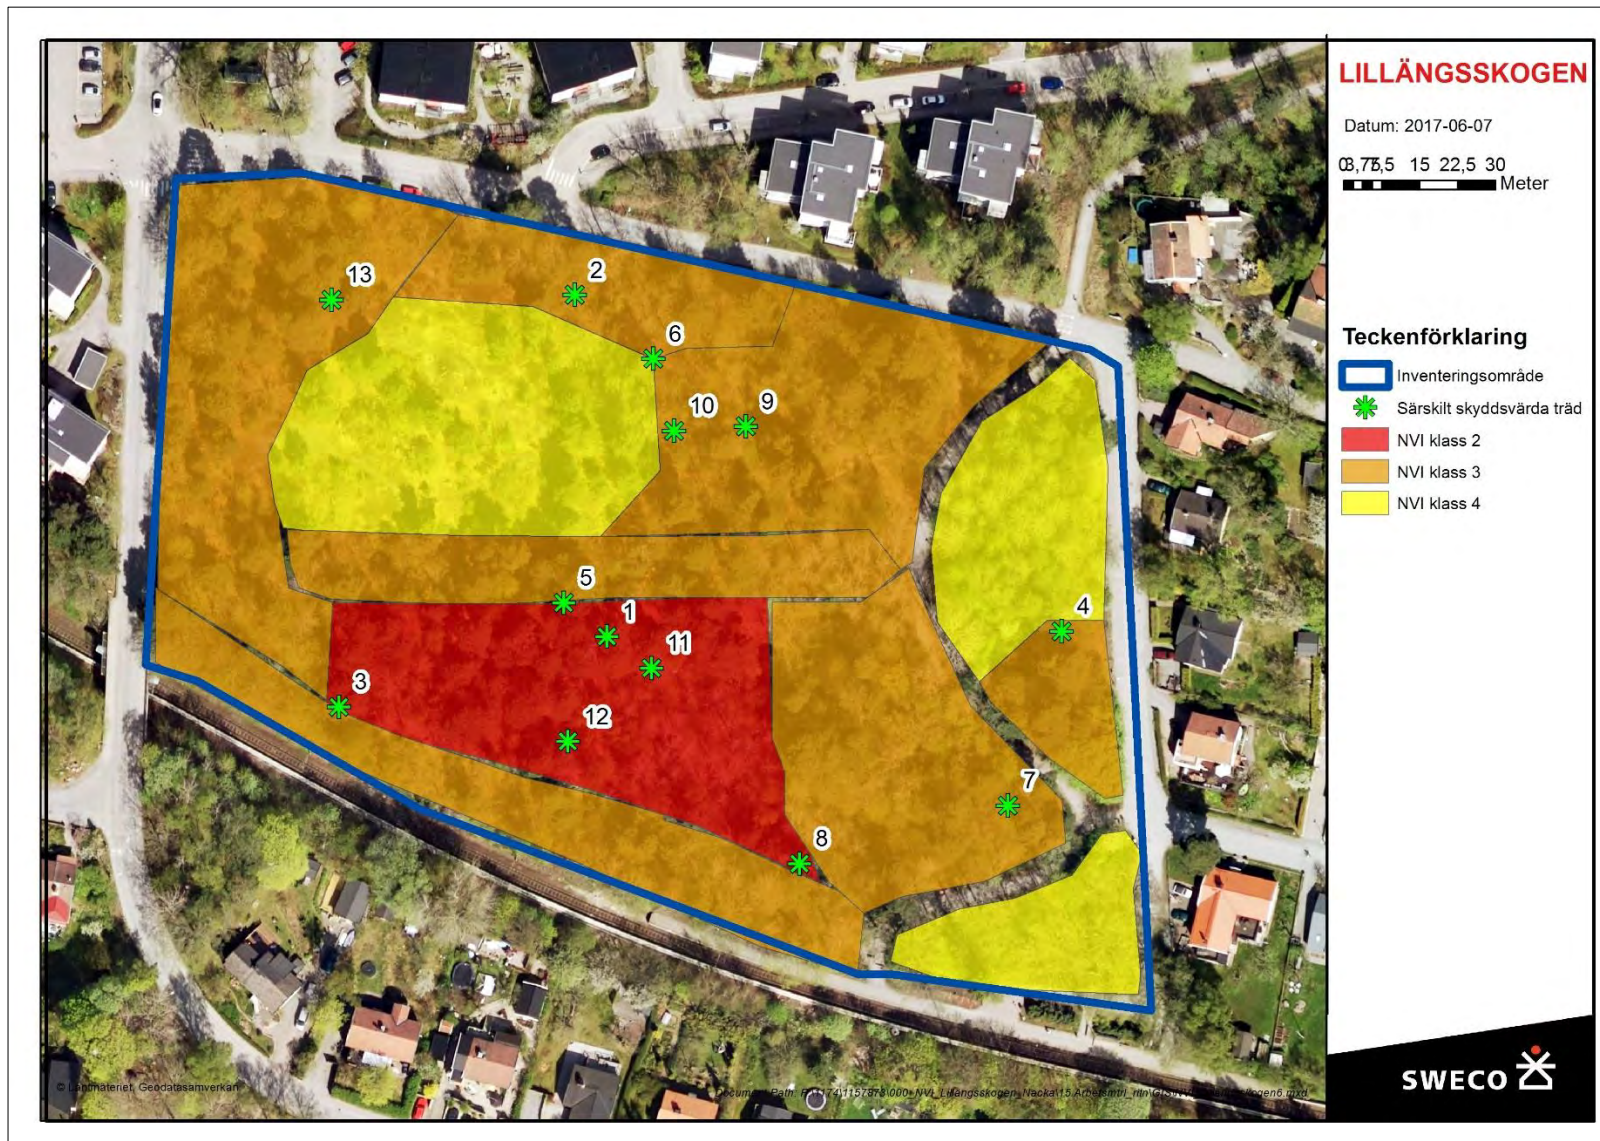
LILLÄNGSSKOGEN

Datum: 2017-06-07

0 3,75 7,5 15 22,5 30
Meter

Teckenförklaring

Inventeringsområde

Särskilt skyddsvärda träd

NVI klass 2

NVI klass 3

NVI klass 4

13
2
6
10
9
5
1
11
3
12
4
7
8

© Lantmäteriet, Geodatasamverkan

Document Path: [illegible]\1157878\000\NVI_Lillängsskogen_Nacka\15 Arbetsmtrl_ritn\GIS\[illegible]skogen6.mxd

SWECO